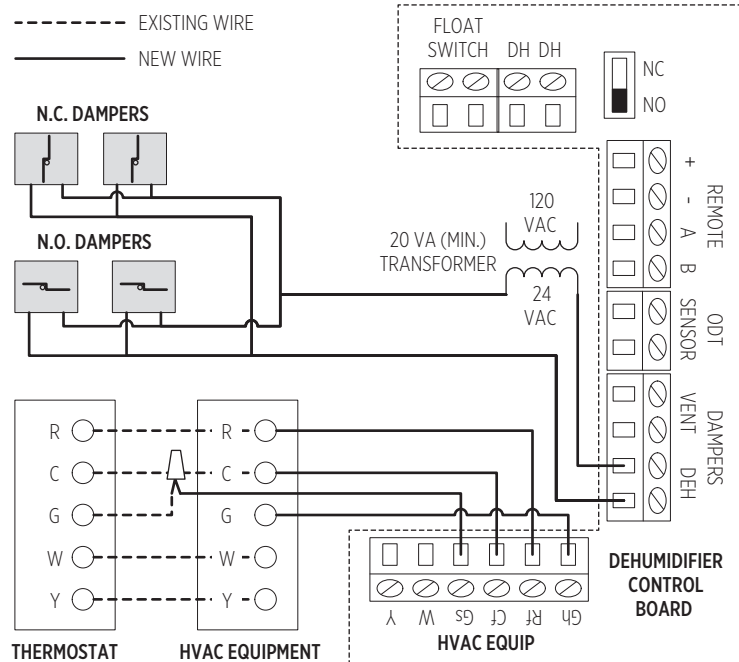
EXISTING WIRE

NEW WIRE

FLOAT SWITCH DH DH

NC

NO

N.C. DAMPERS

N.O. DAMPERS

120 VAC

20 VA (MIN.) TRANSFORMER

24 VAC

+ - A B REMOTE

ODT SENSOR

DAMPERS VENT DEH

R C G W Y

THERMOSTAT

R C G W Y

HVAC EQUIPMENT

Y W Gs Cf Rf Gh

HVAC EQUIP

DEHUMIDIFIER CONTROL BOARD